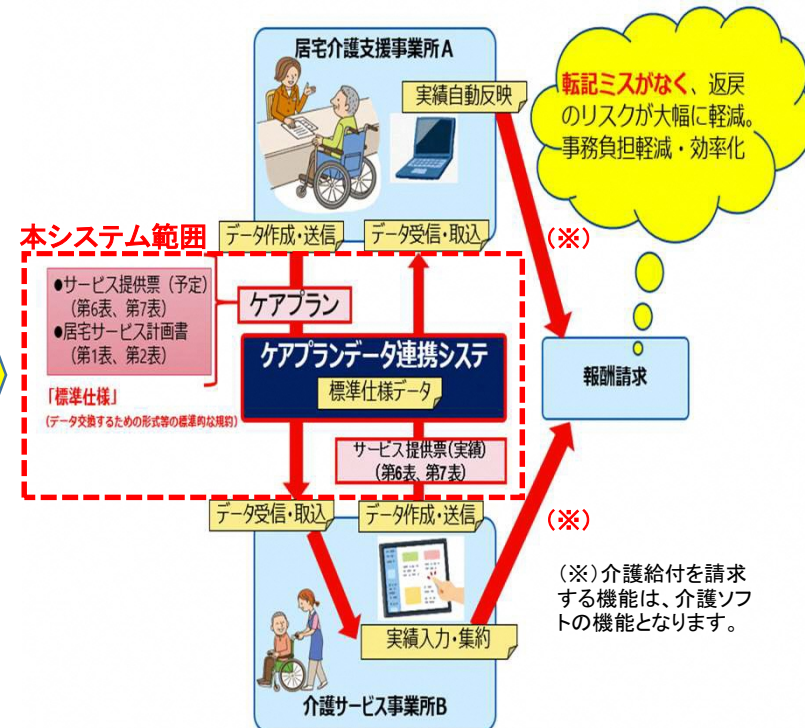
居宅介護支援事業所A

実績自動反映

転記ミスがなく、返戻のリスクが大幅に軽減。事務負担軽減・効率化

本システム範囲

データ作成・送信

データ受信・取込

（※）

●サービス提供票（予定）（第6表、第7表）
●居宅サービス計画書（第1表、第2表）

ケアプラン

ケアプランデータ連携システ

標準仕様データ

「標準仕様」
（データ交換するための形式等の標準的な規約）

報酬請求

サービス提供票（実績）（第6表、第7表）

データ受信・取込

データ作成・送信

（※）

（※）介護給付を請求する機能は、介護ソフトの機能となります。

実績入力・集約

介護サービス事業所B